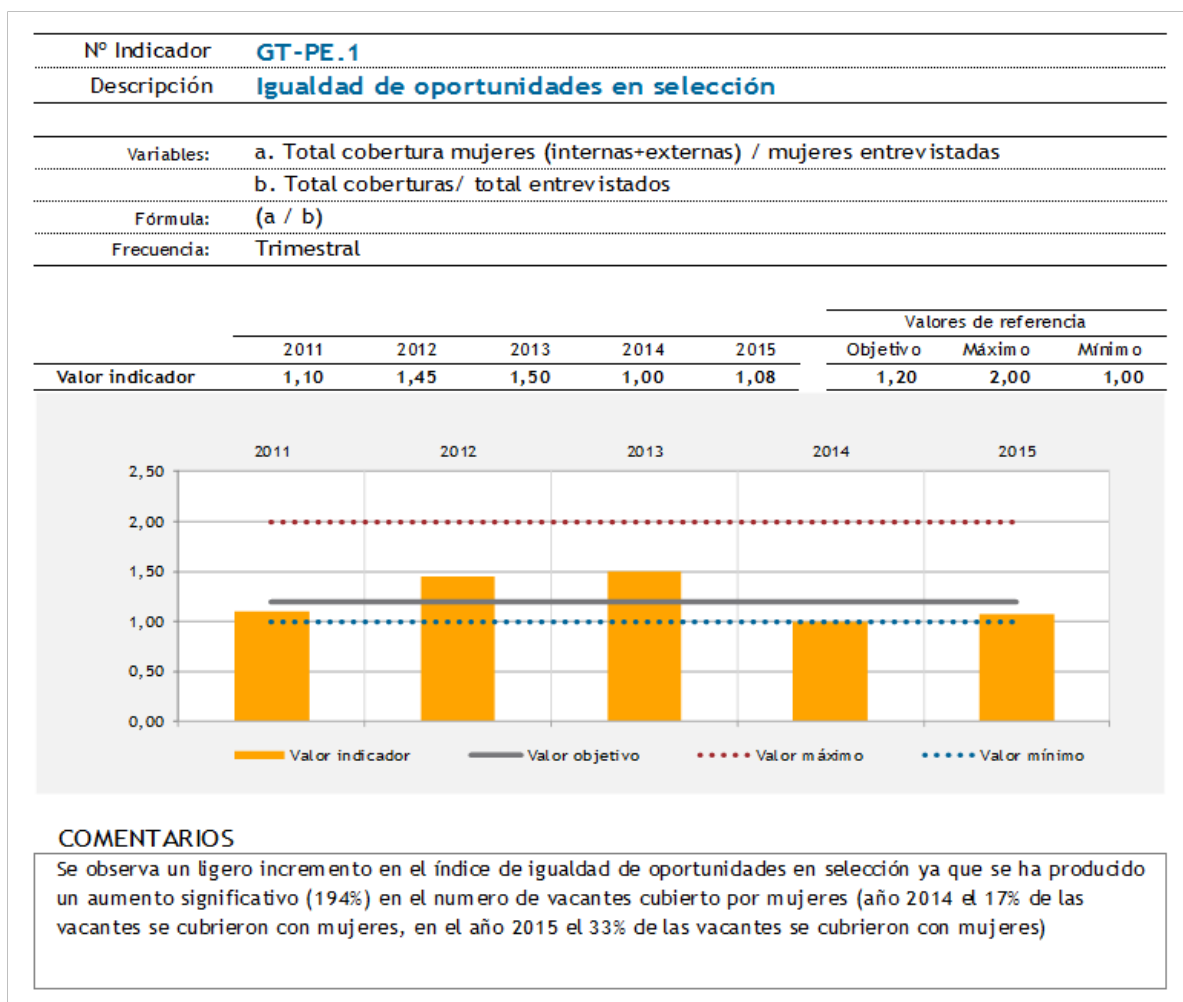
Nº Indicador GT-PE.1

Descripción Igualdad de oportunidades en selección

Variables: a. Total cobertura mujeres (internas+externas) / mujeres entrevistadas

b. Total coberturas/ total entrevistados

Fórmula: (a / b)

Frecuencia: Trimestral

| | 2011 | 2012 | 2013 | 2014 | 2015 | Objetivo | Máximo | Mínimo |
|---|---|---|---|---|---|---|---|---|
| | | | | | | Valores de referencia | | |
| Valor indicador | 1,10 | 1,45 | 1,50 | 1,00 | 1,08 | 1,20 | 2,00 | 1,00 |

2011 2012 2013 2014 2015

2,50
2,00
1,50
1,00
0,50
0,00

Valor indicador Valor objetivo Valor máximo Valor mínimo

COMENTARIOS

Se observa un ligero incremento en el índice de igualdad de oportunidades en selección ya que se ha producido un aumento significativo (194%) en el numero de vacantes cubierto por mujeres (año 2014 el 17% de las vacantes se cubrieron con mujeres, en el año 2015 el 33% de las vacantes se cubrieron con mujeres)